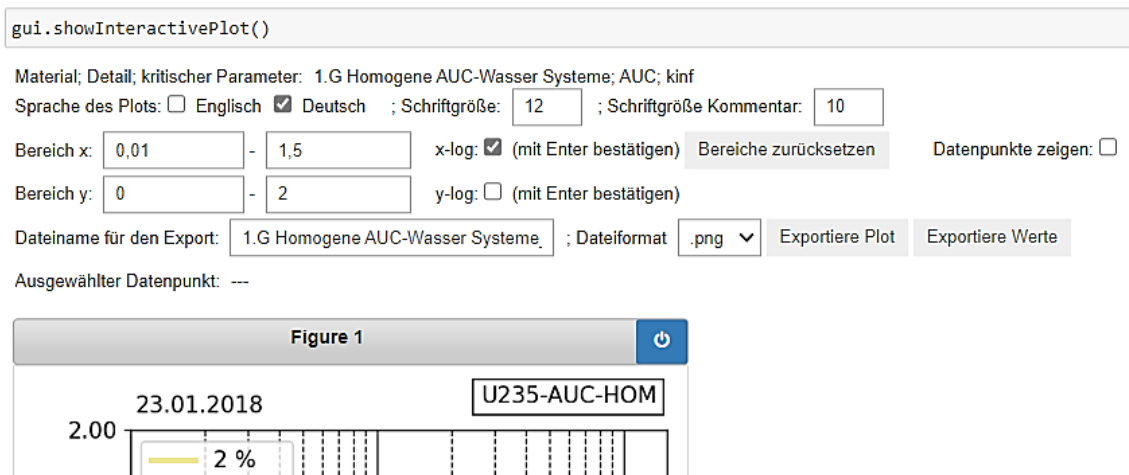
gui.showInteractivePlot()

Material; Detail; kritischer Parameter: 1.G Homogene AUC-Wasser Systeme; AUC; kinf

Sprache des Plots: ☐ Englisch ☑ Deutsch ; Schriftgröße: 12 ; Schriftgröße Kommentar: 10

Bereich x: 0,01 - 1,5 x-log: ☑ (mit Enter bestätigen) Bereiche zurücksetzen Datenpunkte zeigen: ☐

Bereich y: 0 - 2 y-log: ☐ (mit Enter bestätigen)

Dateiname für den Export: 1.G Homogene AUC-Wasser Systeme ; Dateiformat .png Exportiere Plot Exportiere Werte

Ausgewählter Datenpunkt: ---

Figure 1

23.01.2018

U235-AUC-HOM

2.00

2 %